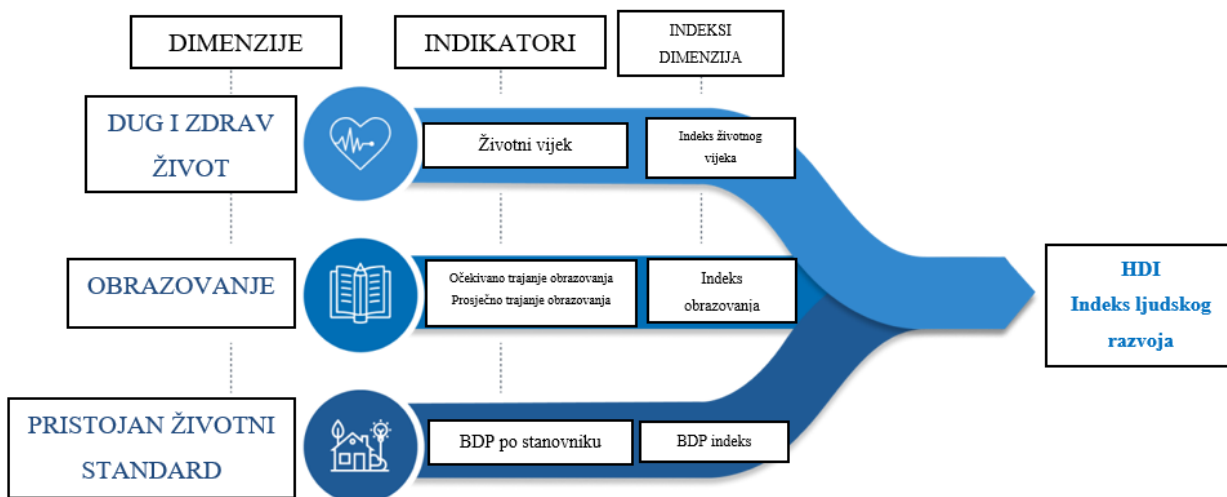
DIMENZIJE

INDIKATORI

INDEKSI DIMENZIJA

DUG I ZDRAV ŽIVOT

Životni vijek

Indeks životnog vijeka

OBRAZOVANJE

Očekivano trajanje obrazovanja
Prosječno trajanje obrazovanja

Indeks obrazovanja

PRISTOJAN ŽIVOTNI STANDARD

BDP po stanovniku

BDP indeks

HDI
Indeks ljudskog razvoja